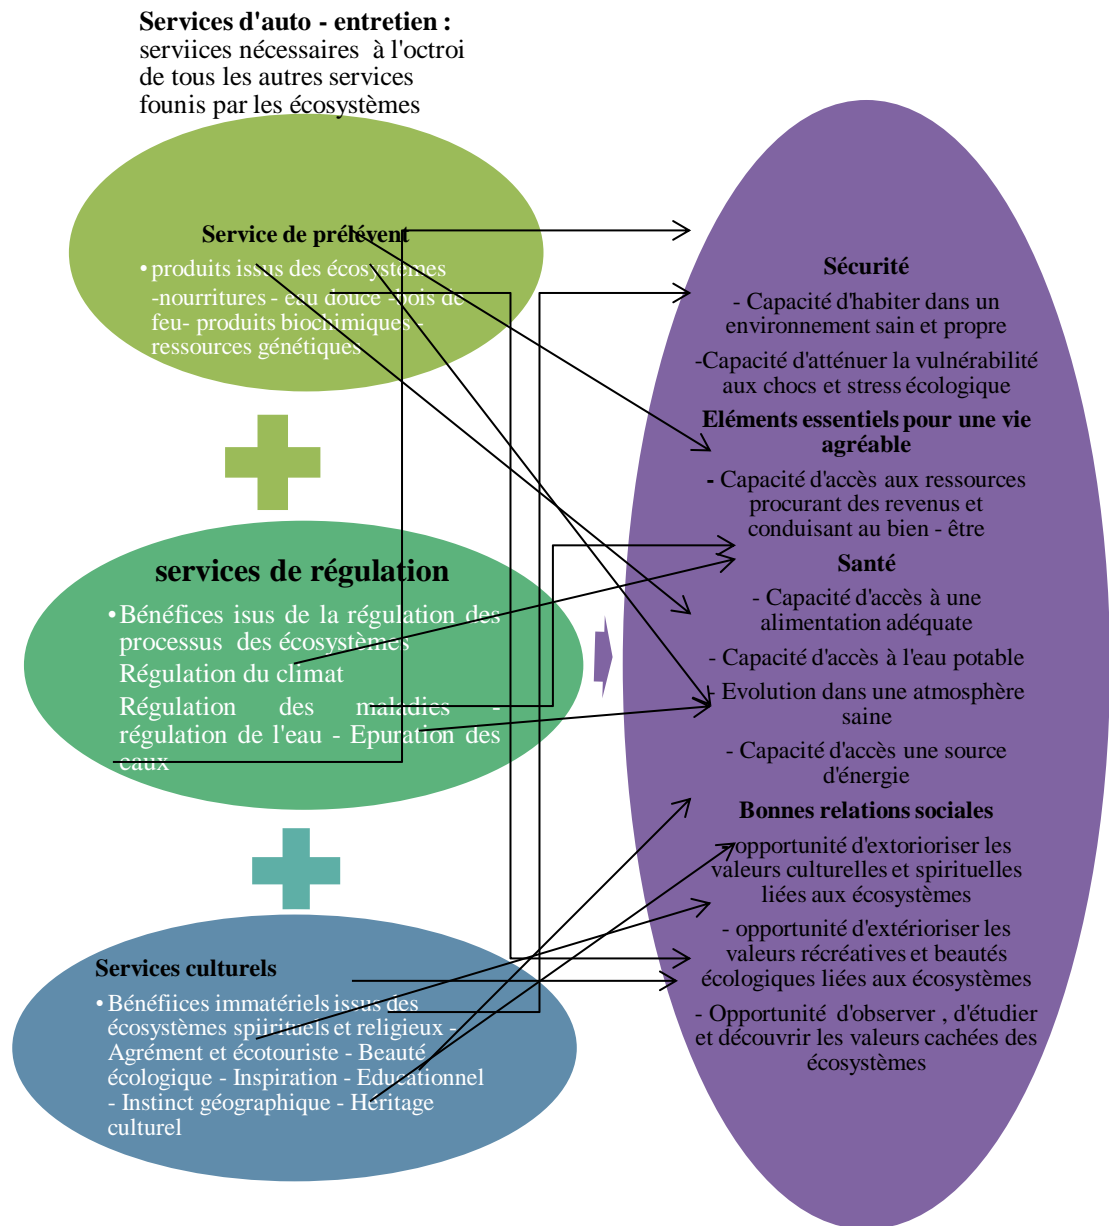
**Services d'auto - entretien :** serviices nécessaires à l'octroi de tous les autres services founis par les écosystèmes

**Service de prélévent**

• produits issus des écosystèmes -nourritures - eau douce - bois de feu- produits biochimiques - ressources génétiques

**services de régulation**

• Bénéfices isus de la régulation des processus des écosystèmes
Régulation du climat
Régulation des maladies - régulation de l'eau - Epuration des eaux

**Services culturels**

• Bénéfiices immatériels issus des écosystèmes spiirituels et religieux - Agrément et écotouriste - Beauté écologique - Inspiration - Educationnel - Instinct géographique - Heritage culturel

**Sécurité**

- Capacité d'habiter dans un environnement sain et propre

-Capacité d'atténuer la vulnérabilité aux chocs et stress écologique

**Eléments essentiels pour une vie agréable**

- Capacité d'accès aux ressources procurant des revenus et conduisant au bien - être

**Santé**

- Capacité d'accès à une alimentation adéquate

- Capacité d'accès à l'eau potable

- Evolution dans une atmosphère saine

- Capacité d'accès une source d'énergie

**Bonnes relations sociales**

-opportunité d'extorioriser les valeurs culturelles et spirituelles liées aux écosystèmes

- opportunité d'extérioriser les valeurs récréatives et beautés écologiques liées aux écosystèmes

- Opportunité d'observer , d'étudier et découvrir les valeurs cachées des écosystèmes